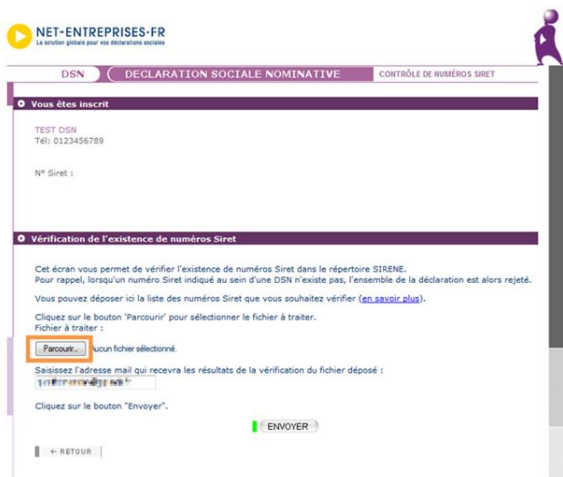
NET-ENTREPRISES.FR
La solution globale pour vos déclarations sociales

DSN | DECLARATION SOCIALE NOMINATIVE | CONTRÔLE DE NUMÉROS SIRET

Vous êtes inscrit

TEST DSN
Tél: 0123456789

N° Siret :

Vérification de l'existence de numéros Siret

Cet écran vous permet de vérifier l'existence de numéros Siret dans le répertoire SIRENE.
Pour rappel, lorsqu'un numéro Siret indiqué au sein d'une DSN n'existe pas, l'ensemble de la déclaration est alors rejeté.

Vous pouvez déposer ici la liste des numéros Siret que vous souhaitez vérifier (en savoir plus).

Cliquez sur le bouton 'Parcourir' pour sélectionner le fichier à traiter.
Fichier à traiter :

Parcourir... Aucun fichier sélectionné.

Saisissez l'adresse mail qui recevra les résultats de la vérification du fichier déposé :
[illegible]

Cliquez sur le bouton "Envoyer".

ENVOYER

← RETOUR